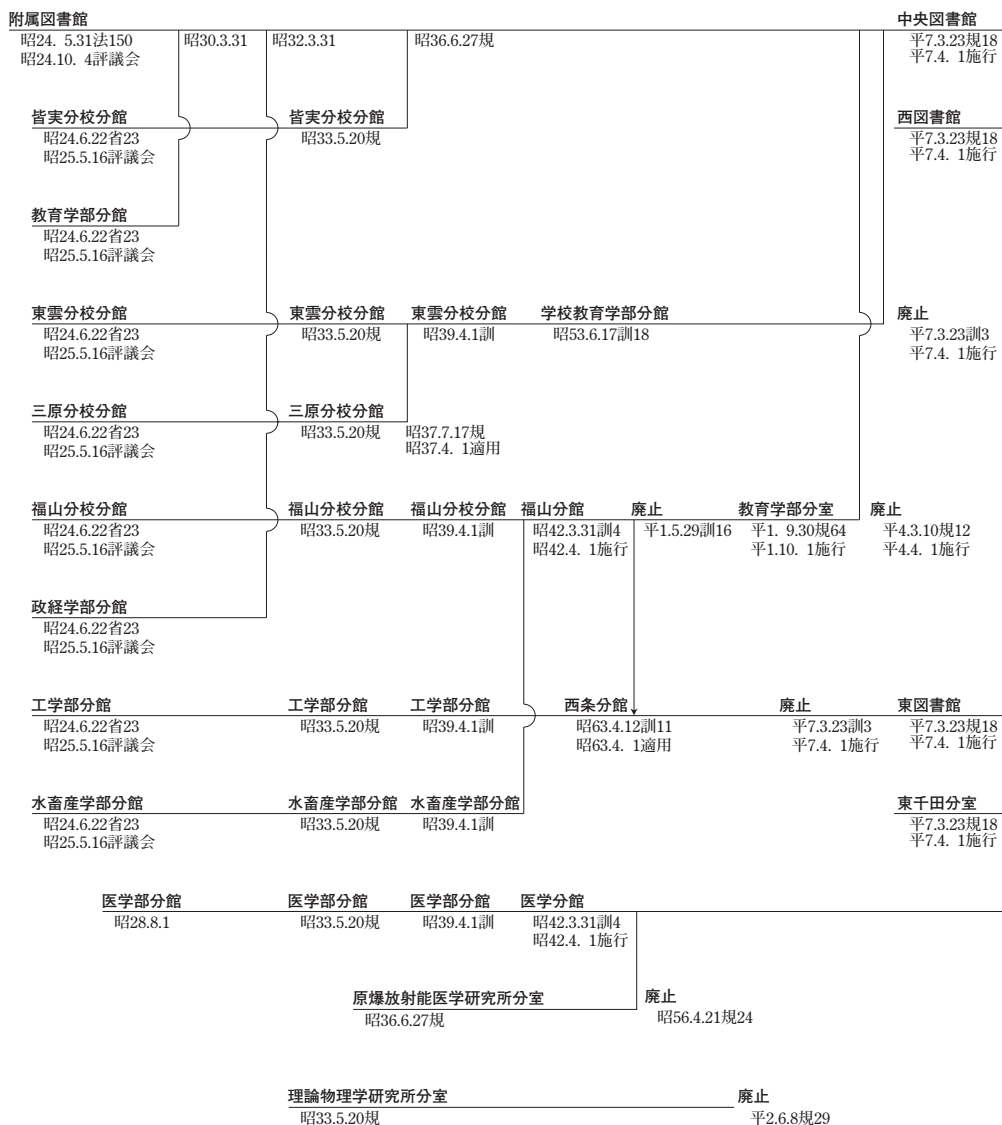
附属図書館
昭24. 5.31法150
昭24.10. 4評議会

昭30.3.31

昭32.3.31

昭36.6.27規

中央図書館
平7.3.23規18
平7.4. 1施行

皆実分校分館
昭24.6.22省23
昭25.5.16評議会

皆実分校分館
昭33.5.20規

西図書館
平7.3.23規18
平7.4. 1施行

教育学部分館
昭24.6.22省23
昭25.5.16評議会

東雲分校分館
昭24.6.22省23
昭25.5.16評議会

東雲分校分館
昭33.5.20規

東雲分校分館
昭39.4.1訓

学校教育学部分館
昭53.6.17訓18

廃止
平7.3.23訓3
平7.4. 1施行

三原分校分館
昭24.6.22省23
昭25.5.16評議会

三原分校分館
昭33.5.20規

昭37.7.17規
昭37.4. 1適用

福山分校分館
昭24.6.22省23
昭25.5.16評議会

福山分校分館
昭33.5.20規

福山分校分館
昭39.4.1訓

福山分館
昭42.3.31訓4
昭42.4. 1施行

廃止
平1.5.29訓16

教育学部分室
平1. 9.30規64
平1.10. 1施行

廃止
平4.3.10規12
平4.4. 1施行

政経学部分館
昭24.6.22省23
昭25.5.16評議会

工学部分館
昭24.6.22省23
昭25.5.16評議会

工学部分館
昭33.5.20規

工学部分館
昭39.4.1訓

西条分館
昭63.4.12訓11
昭63.4. 1適用

廃止
平7.3.23訓3
平7.4. 1施行

東図書館
平7.3.23規18
平7.4. 1施行

水畜産学部分館
昭24.6.22省23
昭25.5.16評議会

水畜産学部分館
昭33.5.20規

水畜産学部分館
昭39.4.1訓

東千田分室
平7.3.23規18
平7.4. 1施行

医学部分館
昭28.8.1

医学部分館
昭33.5.20規

医学部分館
昭39.4.1訓

医学分館
昭42.3.31訓4
昭42.4. 1施行

原爆放射能医学研究所分室
昭36.6.27規

廃止
昭56.4.21規24

理論物理学研究所分室
昭33.5.20規

廃止
平2.6.8規29